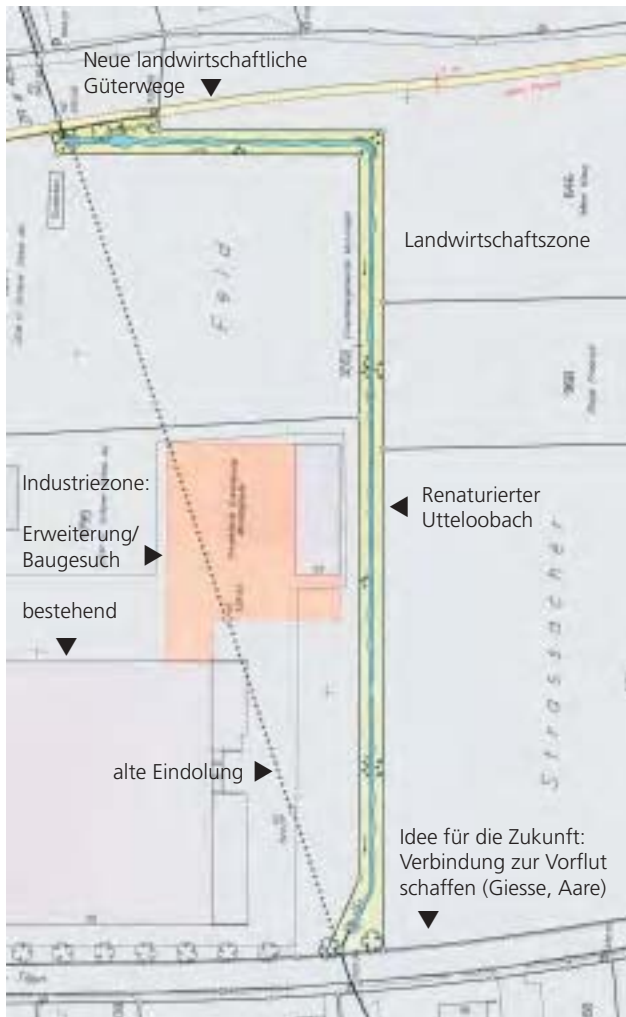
Neue landwirtschaftliche Güterwege ▼

Landwirtschaftszone

Feld

Industriezone:

Erweiterung/ Baugesuch ▶

bestehend ▼

◀ Renaturierter Utteloobach

Strassacher

alte Eindolung ▶

Idee für die Zukunft: Verbindung zur Vorflut schaffen (Giesse, Aare) ▼